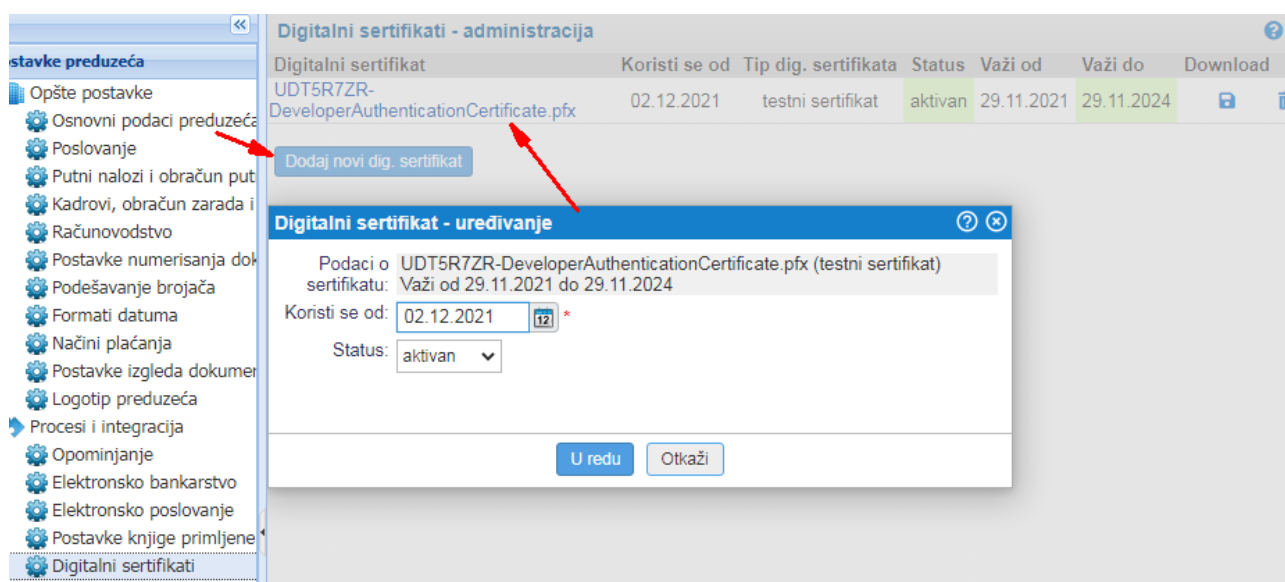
«
stavke preduzeća
Opšte postavke
Osnovni podaci preduzeća
Poslovanje
Putni nalozi i obračun put
Kadrovi, obračun zarada i
Računovodstvo
Postavke numerisanja dok
Podešavanje brojača
Formati datuma
Načini plaćanja
Postavke izgleda dokumen
Logotip preduzeća
Procesi i integracija
Opominjanje
Elektronsko bankarstvo
Elektronsko poslovanje
Postavke knjige primljene
Digitalni sertifikati

Digitalni sertifikati - administracija

| Digitalni sertifikat | Koristi se od | Tip dig. sertifikata | Status | Važi od | Važi do | Download |
|---|---|---|---|---|---|---|
| UDT5R7ZR-DeveloperAuthenticationCertificate.pfx | 02.12.2021 | testni sertifikat | aktivan | 29.11.2021 | 29.11.2024 | |

Dodaj novi dig. sertifikat

Digitalni sertifikat - uređivanje

Podaci o sertifikatu: UDT5R7ZR-DeveloperAuthenticationCertificate.pfx (testni sertifikat) Važi od 29.11.2021 do 29.11.2024
Koristi se od: 02.12.2021 12 *
Status: aktivan

U redu Otkaži